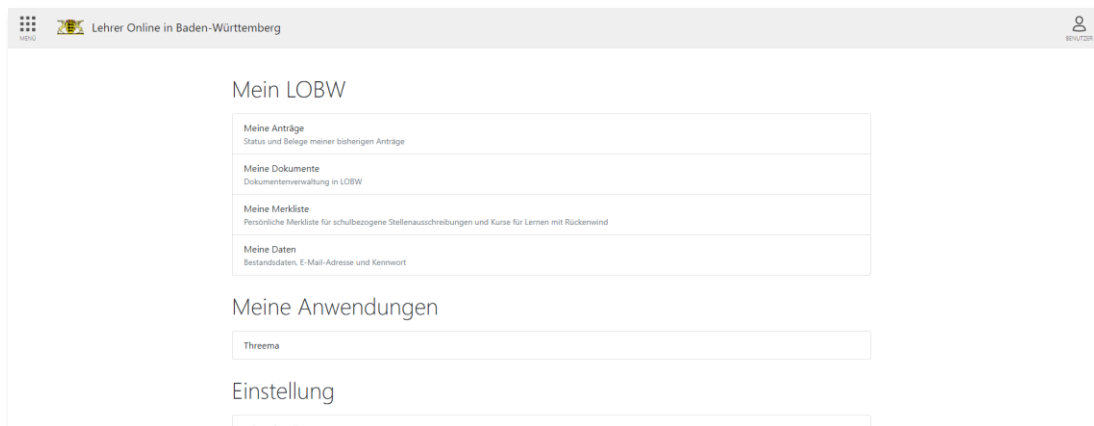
MENÜ

Lehrer Online in Baden-Württemberg

BENUTZER

Mein LOBW

Meine Anträge
Status und Belege meiner bisherigen Anträge

Meine Dokumente
Dokumentenverwaltung in LOBW

Meine Merkliste
Persönliche Merkliste für schulbezogene Stellenausschreibungen und Kurse für Lernen mit Rückenwind

Meine Daten
Bestandsdaten, E-Mail-Adresse und Kennwort

Meine Anwendungen

Threema

Einstellung

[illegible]